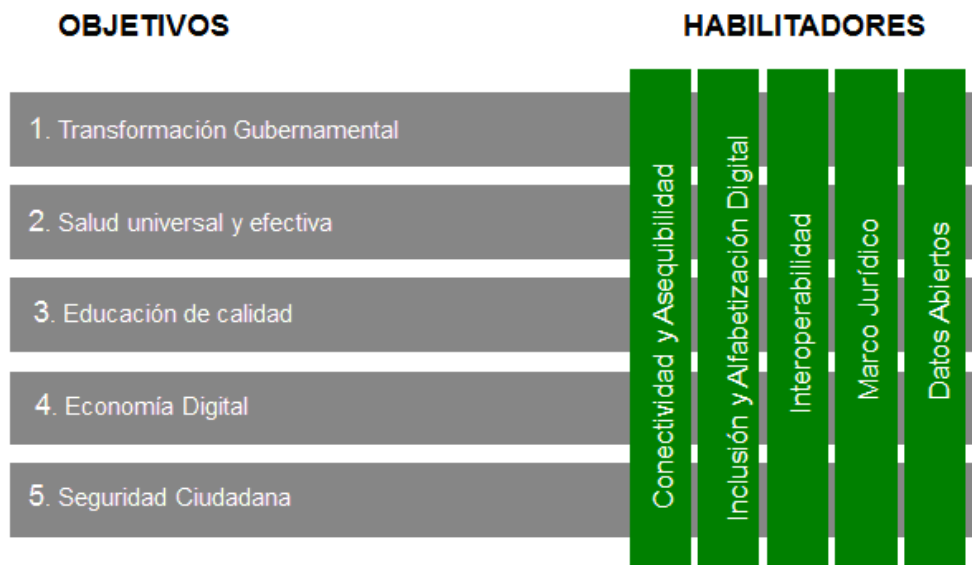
OBJETIVOS

HABILITADORES

1. Transformación Gubernamental

2. Salud universal y efectiva

3. Educación de calidad

4. Economía Digital

5. Seguridad Ciudadana

Conectividad y Asequibilidad

Inclusión y Alfabetización Digital

Interoperabilidad

Marco Jurídico

Datos Abiertos